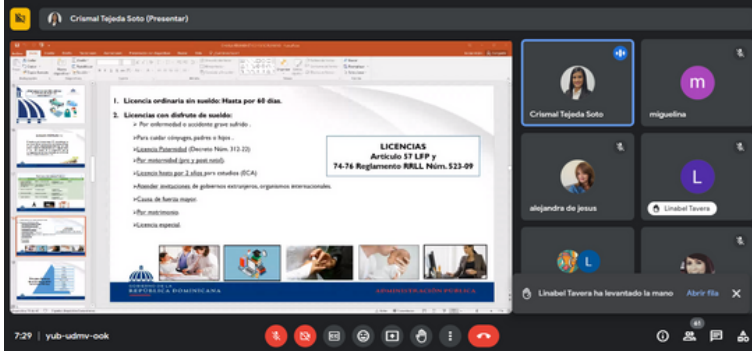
Crismal Tejeda Soto (Presentar)

1. Licencia ordinaria sin sueldo: Hasta por 60 días.

2. Licencias con disfrute de sueldo:

➢ Por enfermedad o accidente grave sufrido .

➢Para cuidar cónyuges, padres o hijos .

➢Licencia Paternidad (Decreto Núm. 312-22)

➢Por maternidad (pre y post natal)

➢Licencia hasta por 2 años para estudios (ECA)

➢Atender invitaciones de gobiernos extranjeros, organismos internacionales.

➢Causa de fuerza mayor.

➢Por matrimonio

➢Licencia especial.

LICENCIAS
Artículo 57 LFP y
74-76 Reglamento RRLL Núm. 523-09

GOBIERNO DE LA REPÚBLICA DOMINICANA

ADMINISTRACIÓN PÚBLICA

Crismal Tejeda Soto

miguelina

alejandra de jesus

Linabel Tavera

Linabel Tavera ha levantado la mano

Abrir fila

7:29 | yub-udmv-ook

61